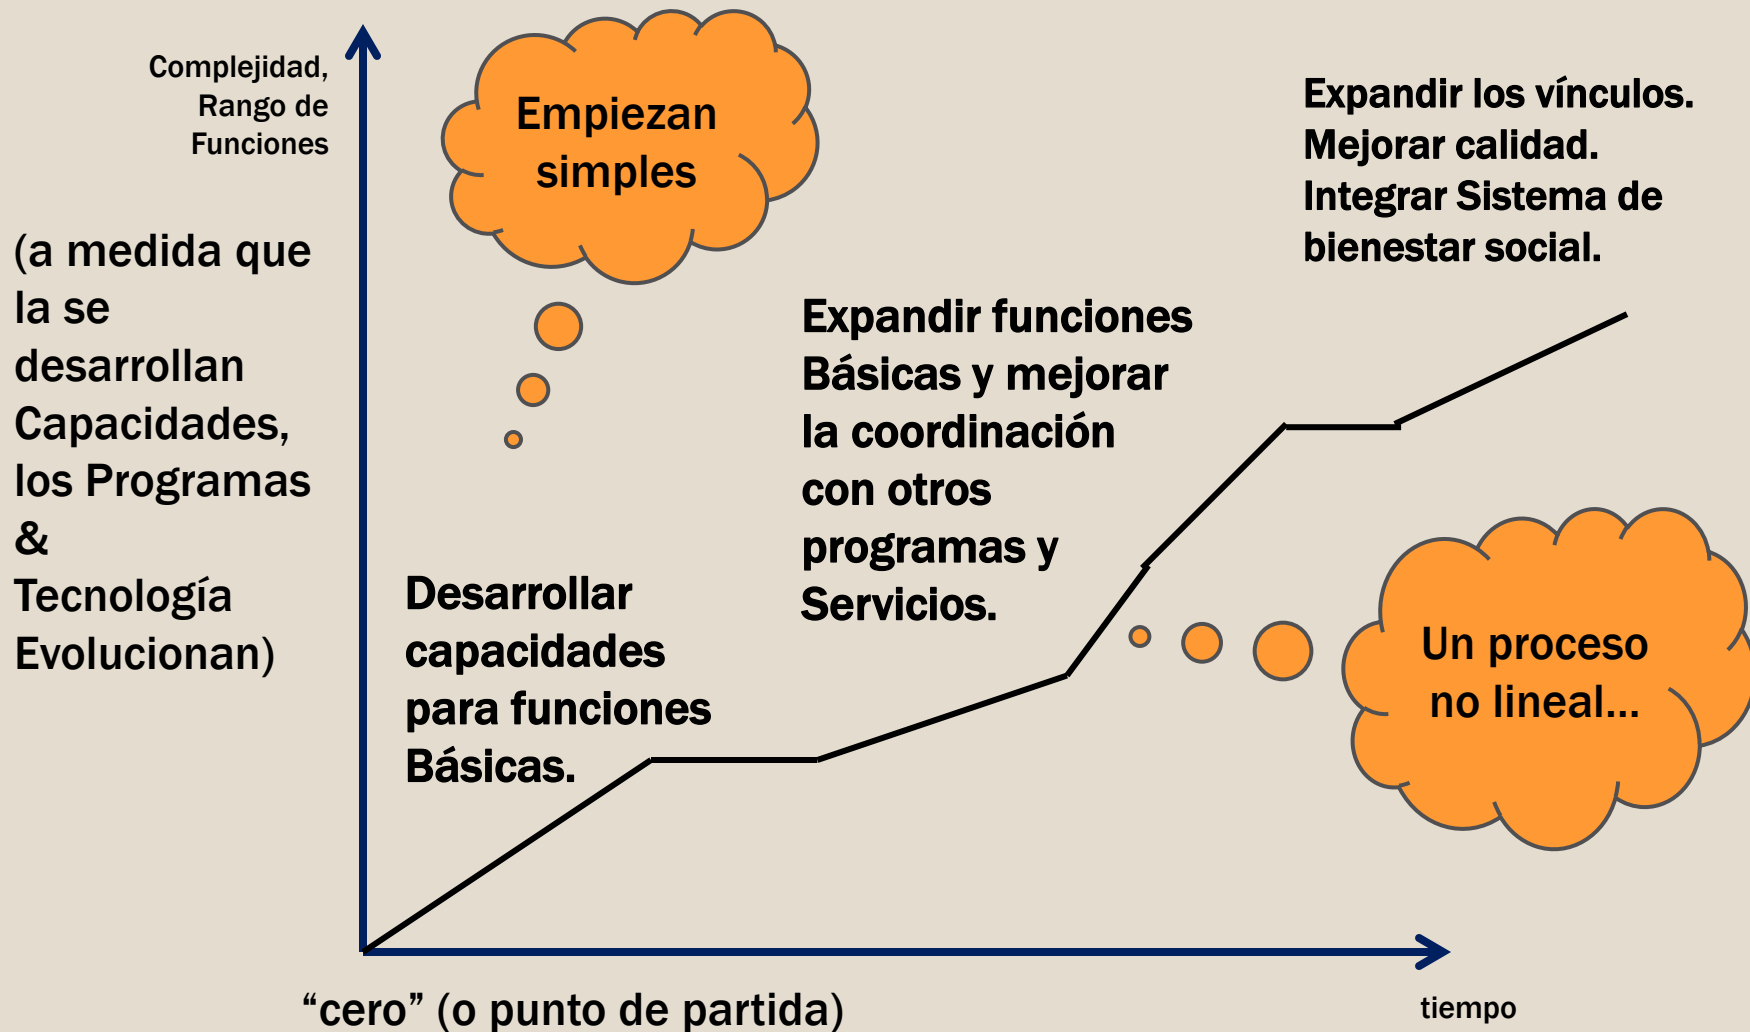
Complejidad, Rango de Funciones

(a medida que la se desarrollan Capacidades, los Programas & Tecnología Evolucionan)

Empiezan simples

Expandir los vínculos. Mejorar calidad. Integrar Sistema de bienestar social.

Expandir funciones Básicas y mejorar la coordinación con otros programas y Servicios.

Desarrollar capacidades para funciones Básicas.

Un proceso no lineal…

“cero” (o punto de partida)

tiempo